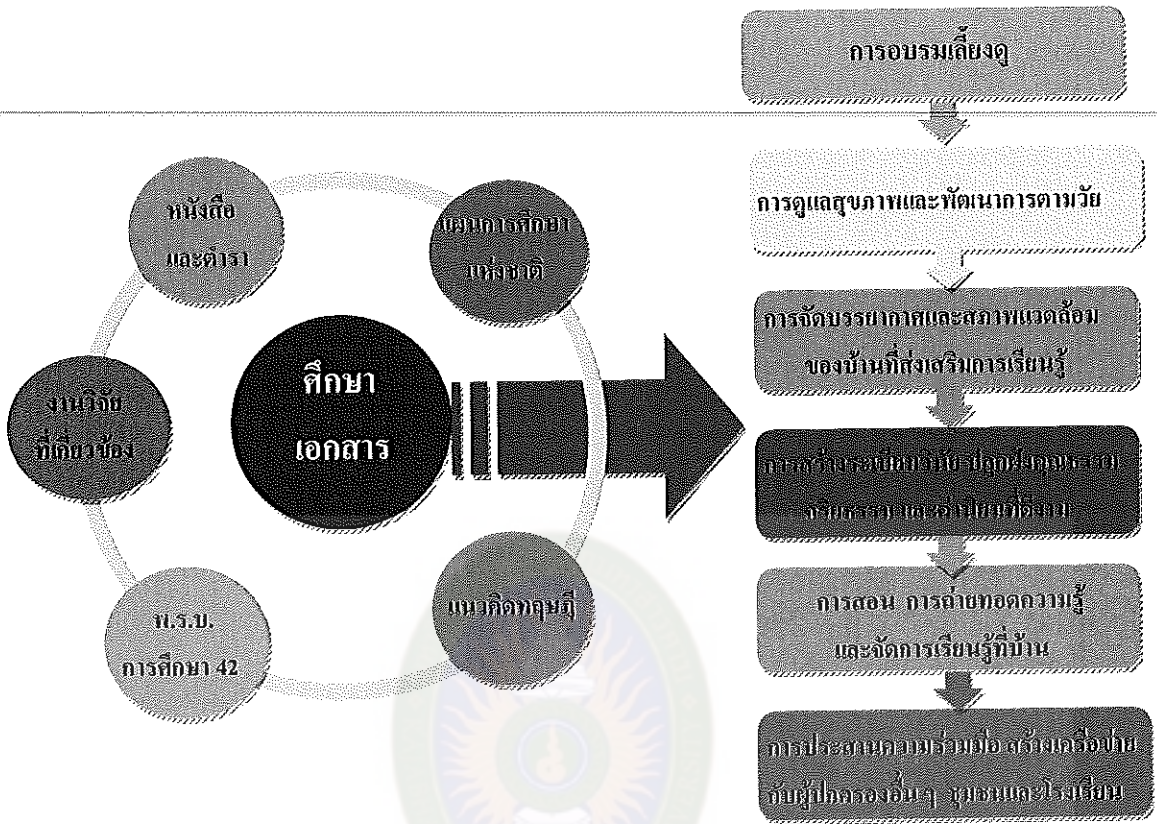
การอบรมเลี้ยงดู

หนังสือและตำรา

แผนการศึกษาแห่งชาติ

งานวิจัยที่เกี่ยวข้อง

ศึกษาเอกสาร

พ.ร.บ. การศึกษา 42

แนวคิดทฤษฎี

การดูแลสุขภาพและพัฒนาการตามวัย

การจัดบรรยากาศและสภาพแวดล้อมของบ้านที่ส่งเสริมการเรียนรู้

การสร้างระเบียบวินัย ปลูกฝังคุณธรรม จริยธรรม และค่านิยมที่ดีงาม

การสอน การถ่ายทอดความรู้ และจัดการเรียนรู้ที่บ้าน

การประสานความร่วมมือ สร้างเครือข่ายกับผู้ปกครองอื่น ๆ ชุมชนและโรงเรียน